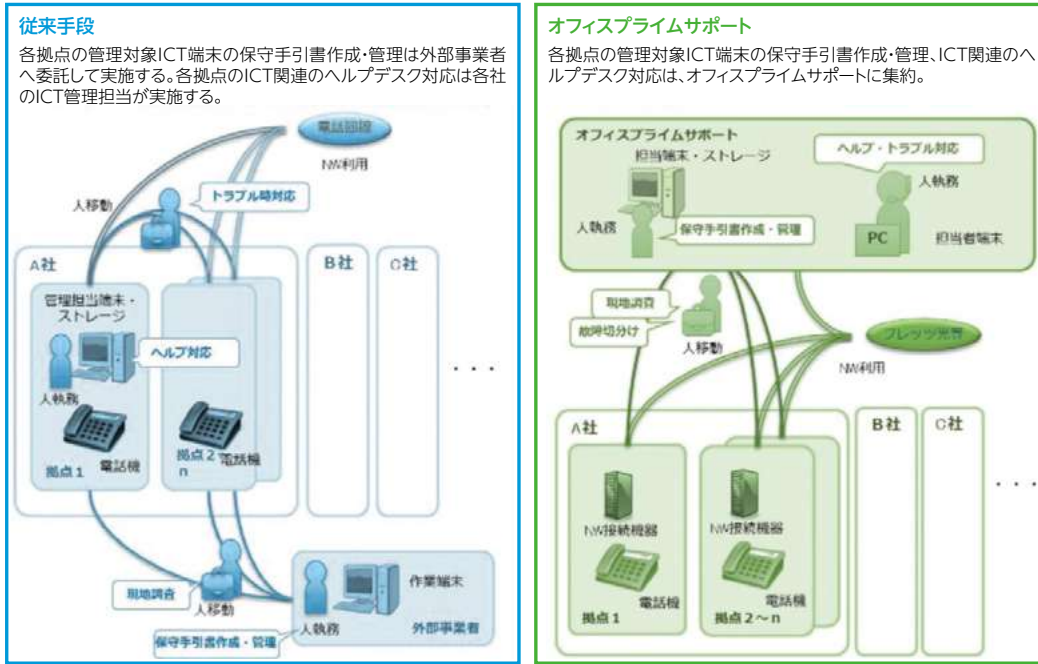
従来手段

各拠点の管理対象ICT端末の保守手引書作成・管理は外部事業者へ委託して実施する。各拠点のICT関連のヘルプデスク対応は各社のICT管理担当が実施する。

電話回線
NW利用
トラブル時対応
人移動
A社
B社
C社
管理担当端末・ストレージ
ヘルプ対応
人執務
拠点1
電話機
拠点2～n
電話機
・・・
現地調査
人移動
作業端末
人執務
外部事業者
保守手引書作成・管理

オフィスプライムサポート

各拠点の管理対象ICT端末の保守手引書作成・管理、ICT関連のヘルプデスク対応は、オフィスプライムサポートに集約。

オフィスプライムサポート
担当端末・ストレージ
ヘルプ・トラブル対応
人執務
人執務
保守手引書作成・管理
PC
担当者端末
現地調査
故障切分け
人移動
フレッツ光等
NW利用
A社
B社
C社
NW接続機器
NW接続機器
電話機
電話機
拠点1
拠点2～n
・・・